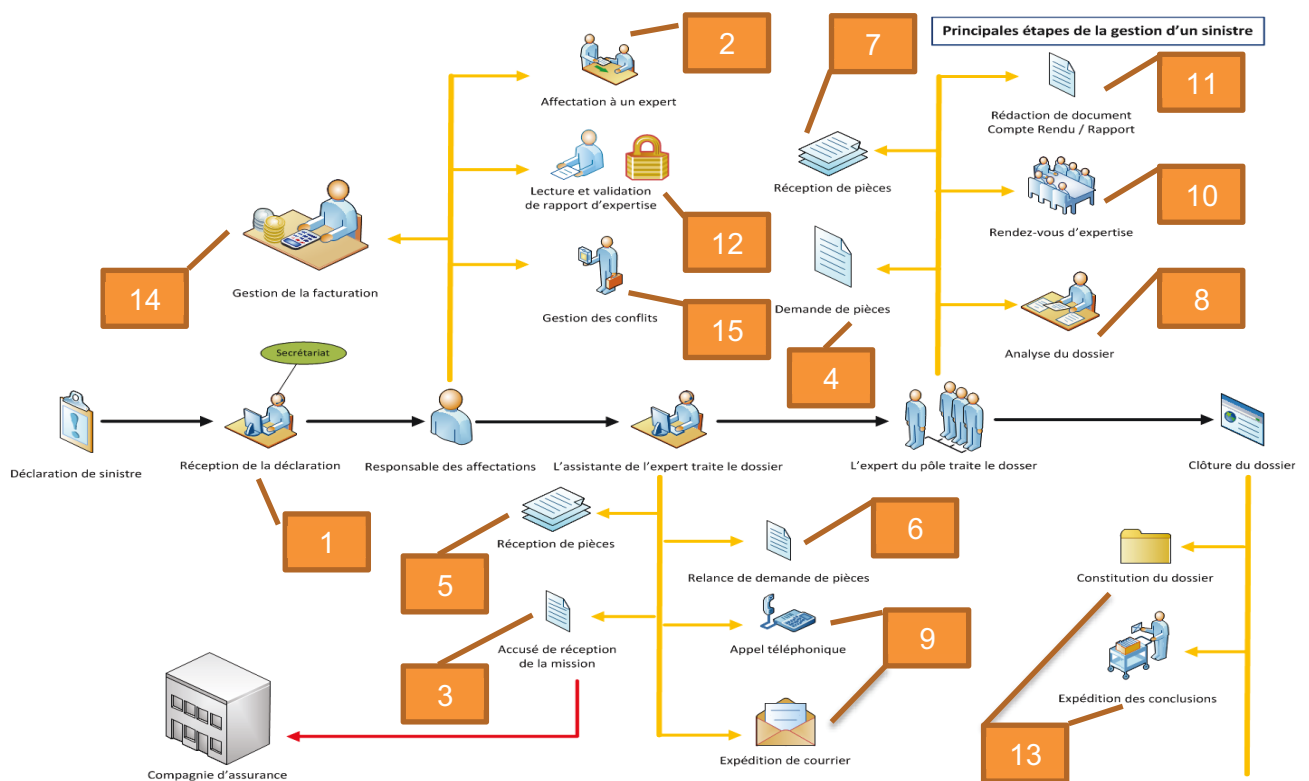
Principales étapes de la gestion d'un sinistre

2

Affectation à un expert

7

11

Rédaction de document
Compte Rendu / Rapport

Lecture et validation
de rapport d'expertise

Réception de pièces

10

Rendez-vous d'expertise

12

14

Gestion de la facturation

Gestion des conflits

15

Demande de pièces

8

Analyse du dossier

4

Secrétariat

Déclaration de sinistre

Réception de la déclaration

Responsable des affectations

L'assistante de l'expert traite le dossier

L'expert du pôle traite le dosser

Clôture du dossier

1

Réception de pièces

6

Relance de demande de pièces

Constitution du dossier

5

Accusé de réception
de la mission

Appel téléphonique

9

3

Expédition des conclusions

Compagnie d'assurance

Expédition de courrier

13